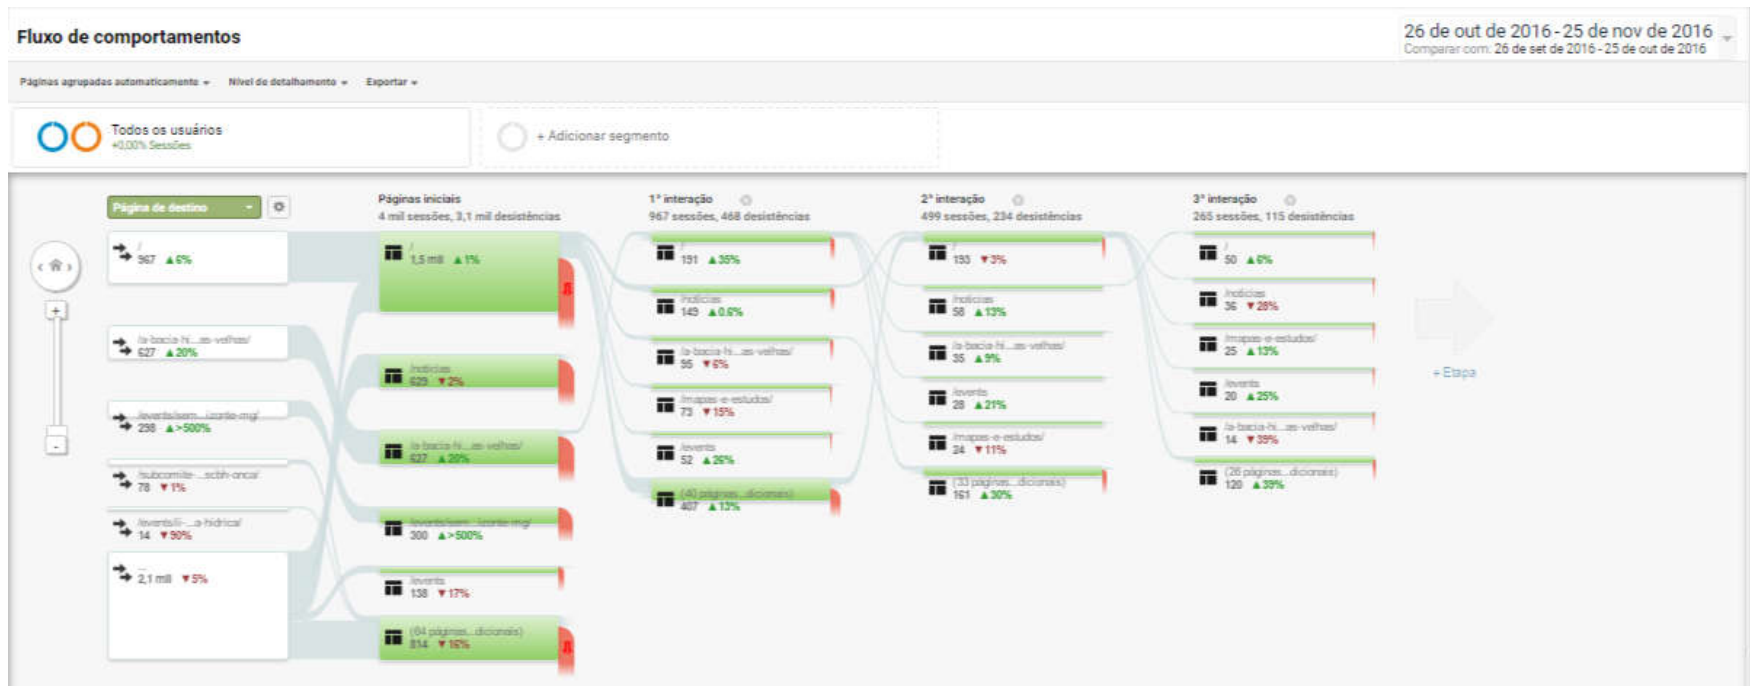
Fluxo de comportamentos

26 de out de 2016 - 25 de nov de 2016
Comparar com: 26 de set de 2016 - 25 de out de 2016

Páginas agrupadas automaticamente ▾ Nível de detalhamento ▾ Exportar ▾

Todos os usuários
+0,00% Sessões

+ Adicionar segmento

Página de destino

/
967 ▲6%

/a-bacia-hi...as-velhas/
627 ▲20%

/events/sem...izonte-mg/
298 ▲>500%

/subcomite-...scbh-onca/
78 ▼1%

/events/i-...a-hidrica/
14 ▼90%

...
2,1 mil ▼5%

Páginas iniciais
4 mil sessões, 3,1 mil desistências

/
1,5 mil ▲1%

/noticias
629 ▼2%

/a-bacia-hi...as-velhas/
627 ▲20%

/events/sem...izonte-mg/
300 ▲>500%

/events
138 ▼17%

(64 páginas...dicionais)
814 ▼16%

1ª interação
967 sessões, 468 desistências

/
191 ▲35%

/noticias
149 ▲0,6%

/a-bacia-hi...as-velhas/
55 ▼6%

/mapas-e-estudos/
73 ▼15%

/events
52 ▲26%

(40 páginas...dicionais)
407 ▲13%

2ª interação
499 sessões, 234 desistências

/
193 ▼3%

/noticias
58 ▲13%

/a-bacia-hi...as-velhas/
35 ▲9%

/events
28 ▲21%

/mapas-e-estudos/
24 ▼11%

(33 páginas...dicionais)
161 ▲30%

3ª interação
265 sessões, 115 desistências

/
50 ▲6%

/noticias
36 ▼28%

/mapas-e-estudos/
25 ▲13%

/events
20 ▲25%

/a-bacia-hi...as-velhas/
14 ▼39%

(26 páginas...dicionais)
120 ▲39%

+ Etapa